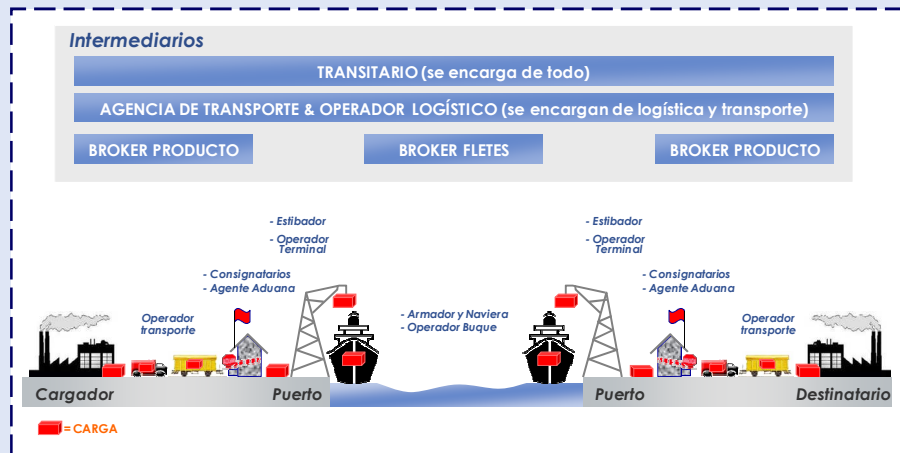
Intermediarios

TRANSITARIO (se encarga de todo)

AGENCIA DE TRANSPORTE & OPERADOR LOGÍSTICO (se encargan de logística y transporte)

BROKER PRODUCTO

BROKER FLETES

BROKER PRODUCTO

- Estibador
- Operador Terminal

- Estibador
- Operador Terminal

- Consignatarios
- Agente Aduana

- Consignatarios
- Agente Aduana

Operador transporte

- Armador y Naviera
- Operador Buque

Operador transporte

Cargador

Puerto

Puerto

Destinatario

= CARGA